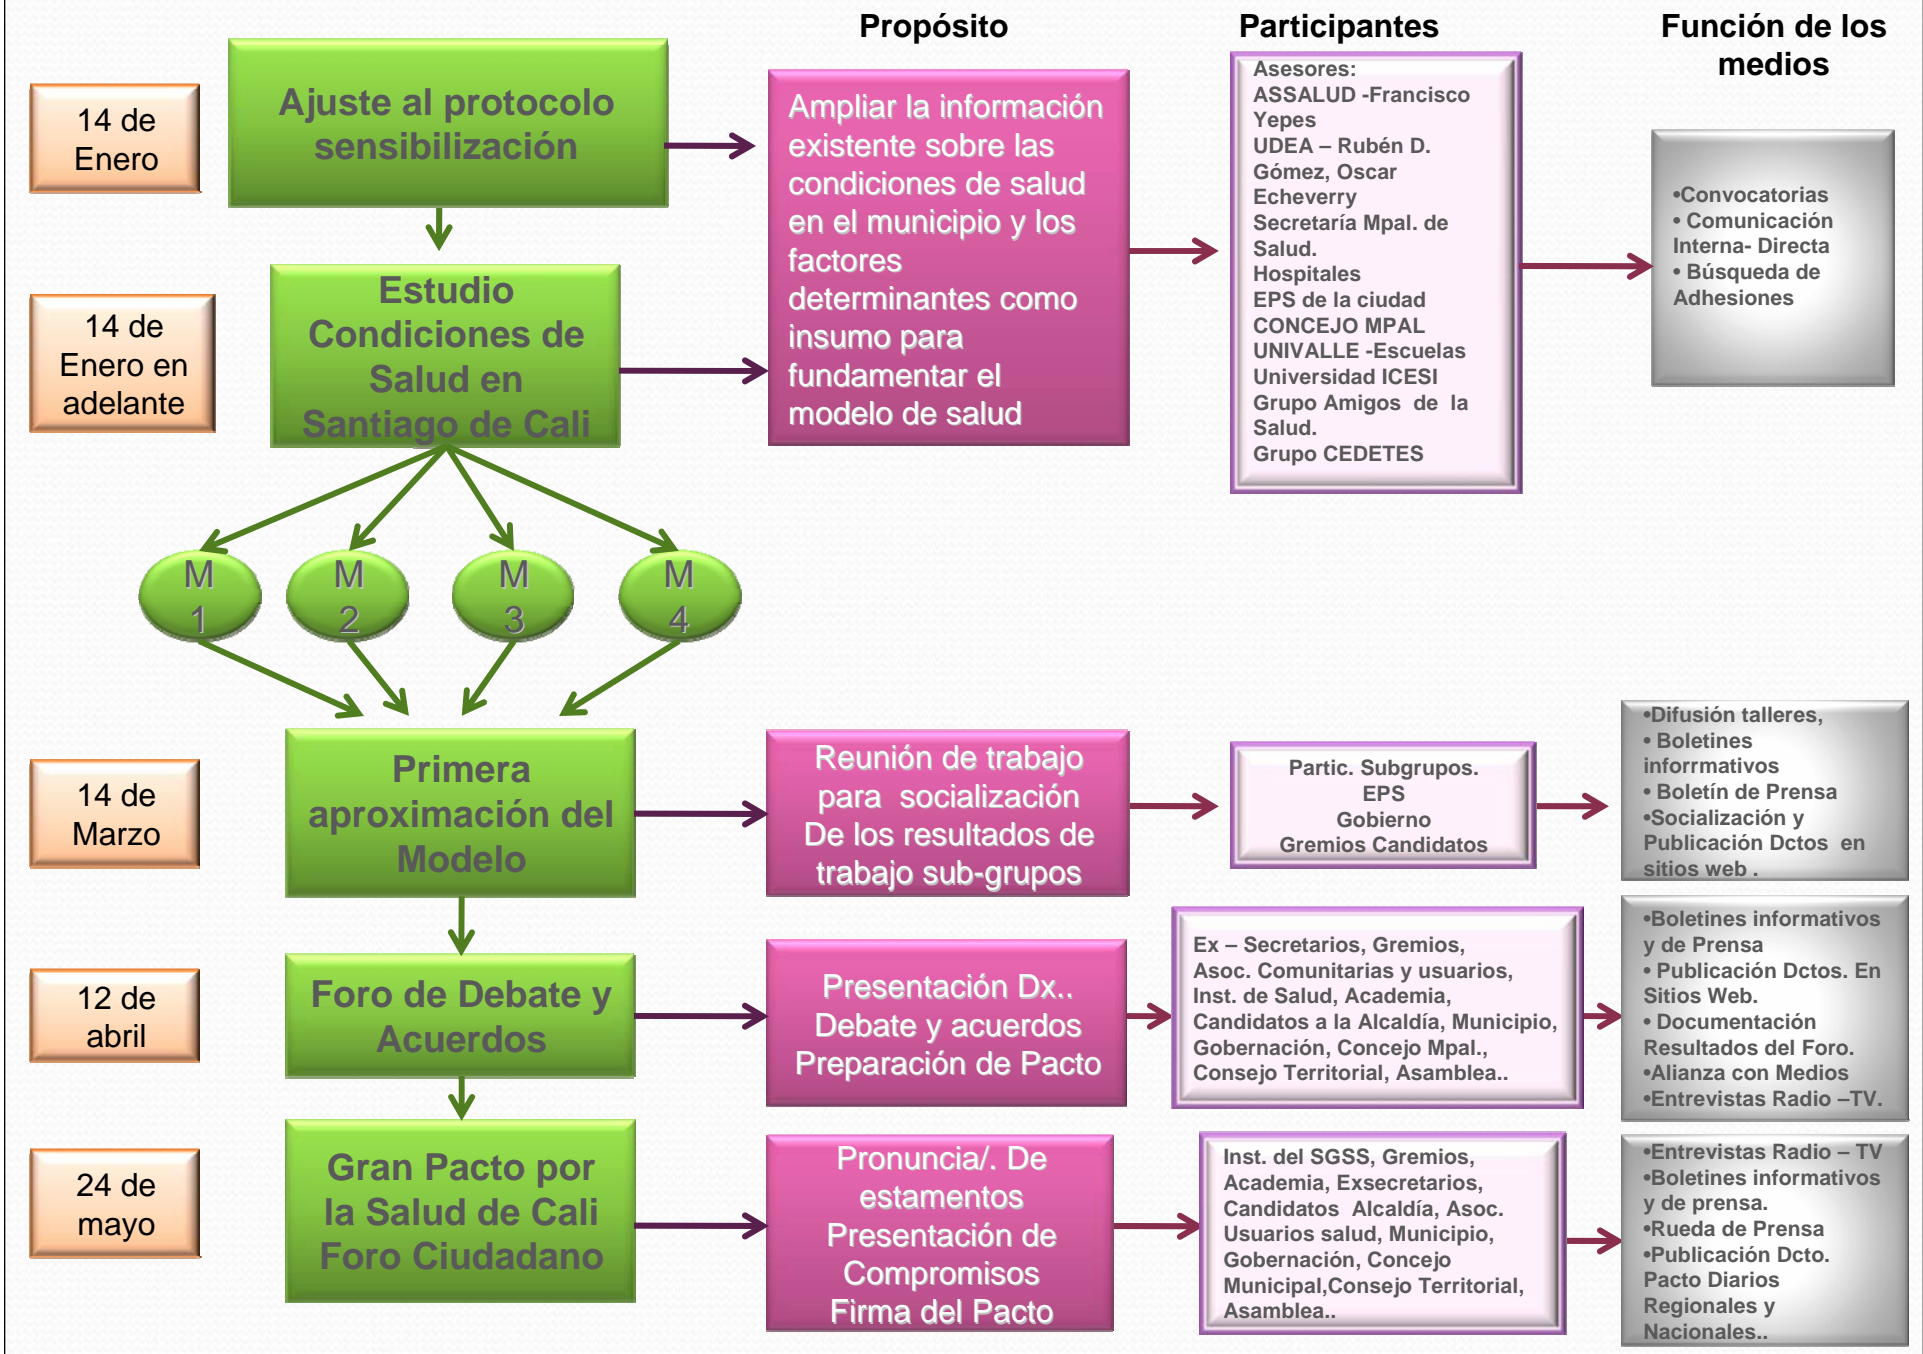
Propósito

Participantes

Función de los medios

14 de Enero

Ajuste al protocolo sensibilización

Ampliar la información existente sobre las condiciones de salud en el municipio y los factores determinantes como insumo para fundamentar el modelo de salud

Asesores:
ASSALUD -Francisco Yepes
UDEA – Rubén D. Gómez, Oscar Echeverry
Secretaría Mpal. de Salud.
Hospitales
EPS de la ciudad
CONCEJO MPAL
UNIVALLE -Escuelas
Universidad ICESI
Grupo Amigos de la Salud.
Grupo CEDETES

•Convocatorias
• Comunicación Interna- Directa
• Búsqueda de Adhesiones

14 de Enero en adelante

Estudio Condiciones de Salud en Santiago de Cali

M 1

M 2

M 3

M 4

14 de Marzo

Primera aproximación del Modelo

Reunión de trabajo para socialización De los resultados de trabajo sub-grupos

Partic. Subgrupos.
EPS
Gobierno
Gremios Candidatos

•Difusión talleres,
• Boletines inforrmativos
• Boletín de Prensa
•Socialización y Publicación Dctos en sitios web .

12 de abril

Foro de Debate y Acuerdos

Presentación Dx..
Debate y acuerdos
Preparación de Pacto

Ex – Secretarios, Gremios, Asoc. Comunitarias y usuarios, Inst. de Salud, Academia, Candidatos a la Alcaldía, Municipio, Gobernación, Concejo Mpal., Consejo Territorial, Asamblea..

•Boletines informativos y de Prensa
• Publicación Dctos. En Sitios Web.
• Documentación Resultados del Foro.
•Alianza con Medios
•Entrevistas Radio –TV.

24 de mayo

Gran Pacto por la Salud de Cali Foro Ciudadano

Pronuncia/. De estamentos
Presentación de Compromisos
Firma del Pacto

Inst. del SGSS, Gremios, Academia, Exsecretarios, Candidatos Alcaldía, Asoc. Usuarios salud, Municipio, Gobernación, Concejo Municipal,Consejo Territorial, Asamblea..

•Entrevistas Radio – TV
•Boletines informativos y de prensa.
•Rueda de Prensa
•Publicación Dcto. Pacto Diarios Regionales y Nacionales..